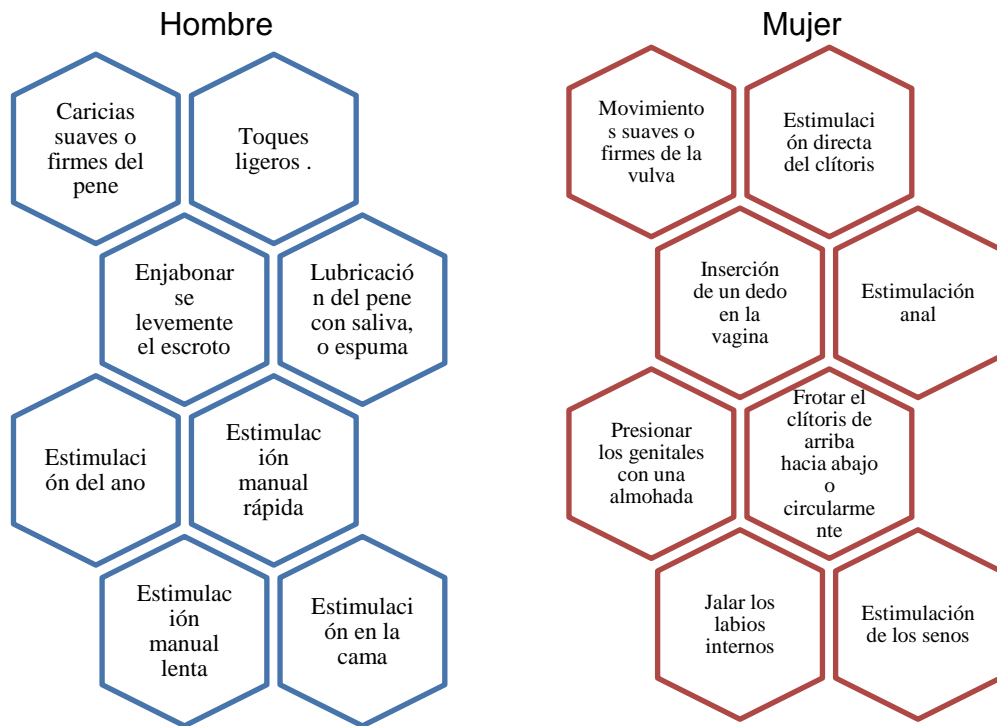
Hombre

Caricias suaves o firmes del pene

Toques ligeros .

Enjabonarse levemente el escroto

Lubricación del pene con saliva, o espuma

Estimulación del ano

Estimulación manual rápida

Estimulación manual lenta

Estimulación en la cama

Mujer

Movimientos suaves o firmes de la vulva

Estimulación directa del clítoris

Inserción de un dedo en la vagina

Estimulación anal

Presionar los genitales con una almohada

Frotar el clítoris de arriba hacia abajo o circularmente

Jalar los labios internos

Estimulación de los senos